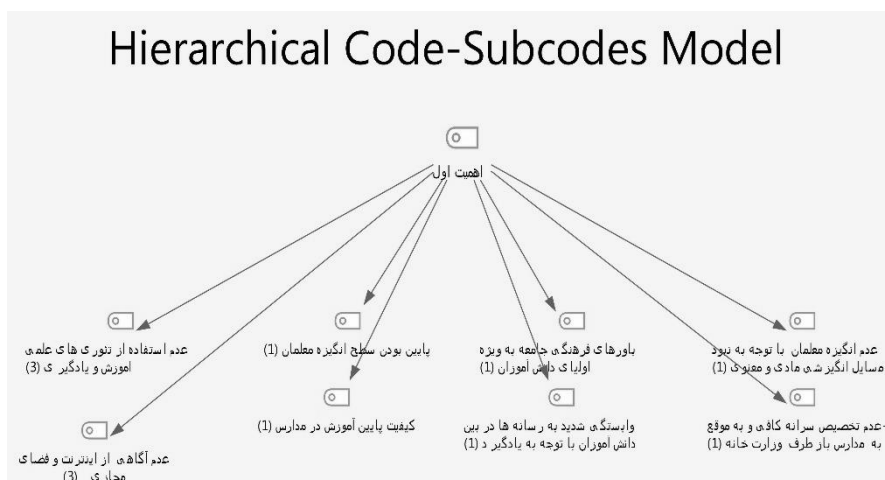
Hierarchical Code-Subcodes Model

اهمیت اول

عدم استفاده از تئوری های علمی اموزش و یادگیری (3)

پایین بودن سطح انگیزه معلمان (1)

باورهای فرهنگی جامعه به ویژه اولیای دانش آموزان (1)

عدم انگیزه معلمان با توجه به نبود مسایل انگیزشی مادی و معنوی (1)

کیفیت پایین آموزش در مدارس (1)

وابستگی شدید به رسانه ها در بین دانش اموزان با توجه به یادگیری (1)

عدم تخصیص سرانه کافی و به موقع به مدارس از طرف وزارت خانه (1)

عدم آگاهی از اینترنت و فضای مجازی (3)